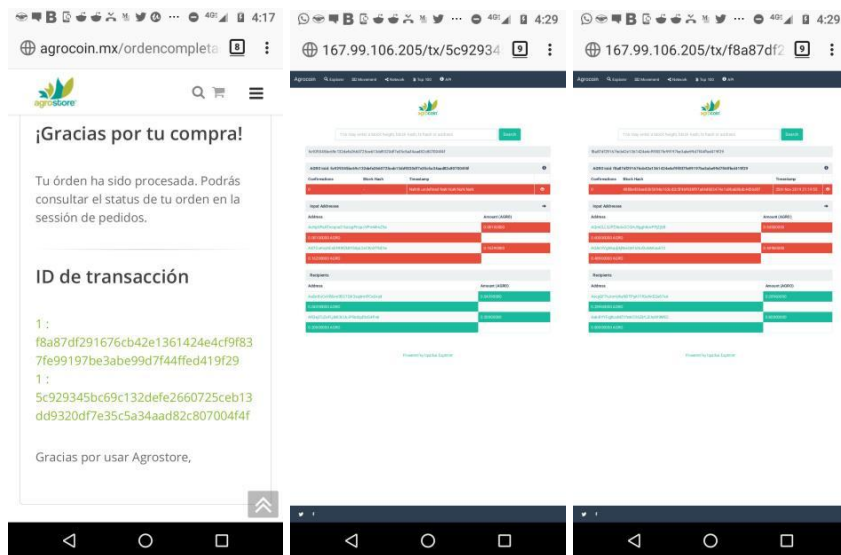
4G 4:17

agrocoin.mx/ordencompleta 8

agrostore

¡Gracias por tu compra!

Tu órden ha sido procesada. Podrás consultar el status de tu orden en la sesión de pedidos.

ID de transacción

1 : f8a87df291676cb42e1361424e4cf9f837fe99197be3abe99d7f44ffed419f29
1 : 5c929345bc69c132defe2660725ceb13dd9320df7e35c5a34aad82c807004f4f

Gracias por usar Agrostore,

4G 4:29

167.99.106.205/tx/5c92934 9

Agrocoin Explorer Movement Network Top 100 API

agrostore

Search

Input Addresses

Address

Amount (AGRO)

Recipients

Address

Amount (AGRO)

Powered by Iquidus Explorer

4G 4:29

167.99.106.205/tx/f8a87df2 9

Agrocoin Explorer Movement Network Top 100 API

agrostore

Search

Confirmations Block Hash Timestamp

Input Addresses

Address

Amount (AGRO)

Recipients

Address

Amount (AGRO)

Powered by Iquidus Explorer